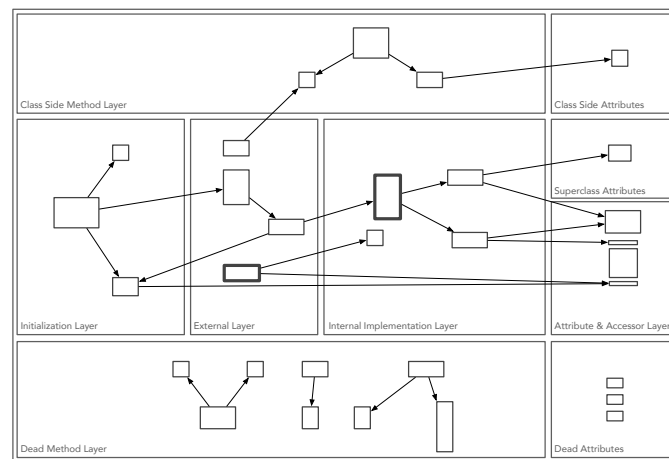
Class Side Method Layer

Class Side Attributes

Superclass Attributes

Initialization Layer

External Layer

Internal Implementation Layer

Attribute & Accessor Layer

Dead Method Layer

Dead Attributes